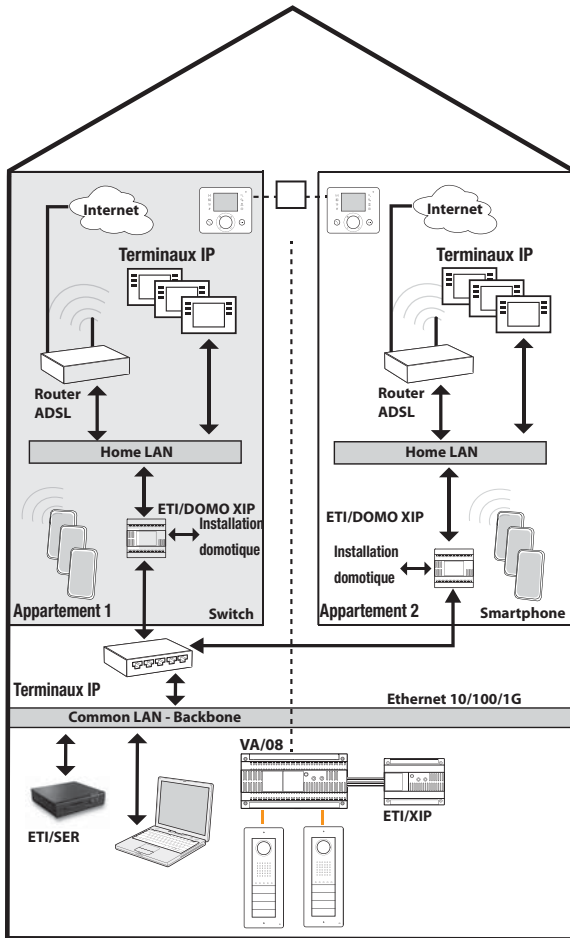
Internet

Terminaux IP

Router ADSL

Home LAN

ETI/DOMO XIP

Installation domotique

Appartement 1

Switch

Internet

Terminaux IP

Router ADSL

Home LAN

ETI/DOMO XIP

Installation domotique

Appartement 2

Smartphone

Terminaux IP

Ethernet 10/100/1G

Common LAN - Backbone

VA/08

ETI/SER

ETI/XIP